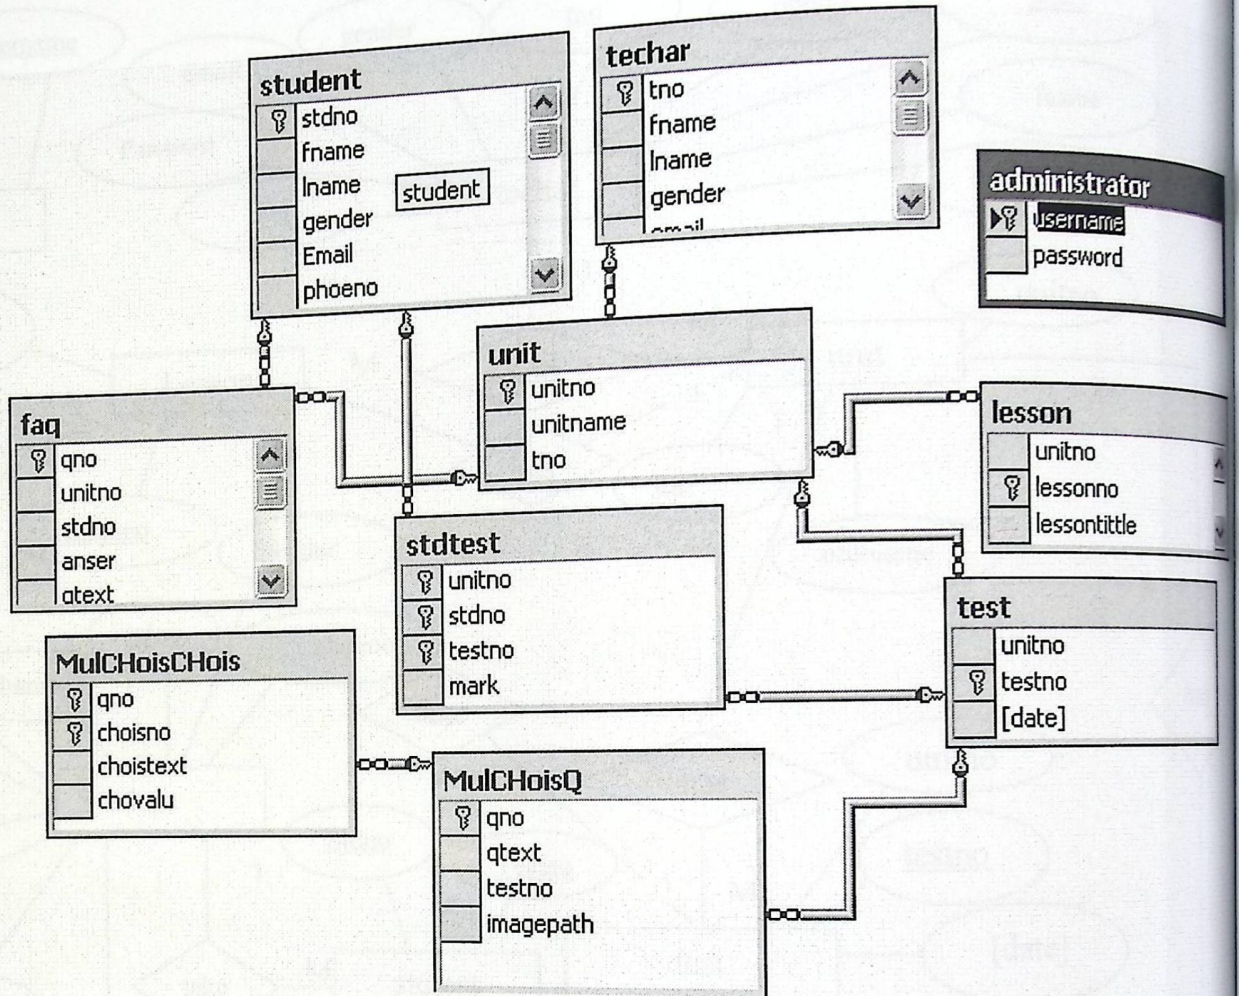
student
stdno
fname
lname
student
gender
Email
phoeno

techar
tno
fname
lname
gender
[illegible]

administrator
username
password

unit
unitno
unitname
tno

faq
qno
unitno
stdno
anser
qtext

lesson
unitno
lessonno
lessontittle

stdtest
unitno
stdno
testno
mark

test
unitno
testno
[date]

MulCHoisCHois
qno
choisno
choistext
chovalu

MulCHoisQ
qno
qtext
testno
imagepath